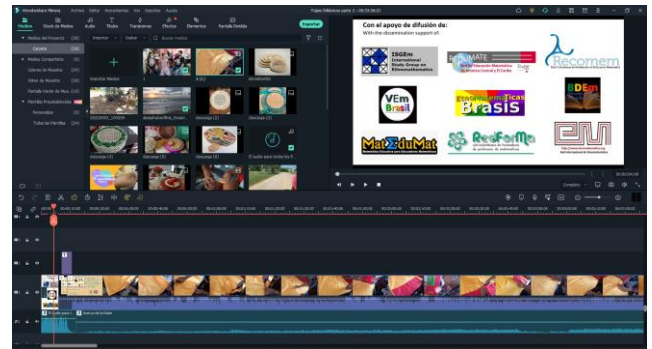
Wondershare Filmora

Archivo Editar Herramientas Ver Exportar Ayuda

Trajes Étnicos parte 2 : 00:05:39:22

Medios Stock de Medios Audio Títulos Transiciones Efectos Elementos Pantalla Dividida

Exportar

Medios del Proyecto (38)
Carpeta (38)
Medios Compartidos (0)
Colores de Muestra (24)
Videos de Muestra (20)
Pantalla Verde de Mue... (12)
Plantillas Preestablecidas (0)
Personalizar (0)
Todas las Plantillas (24)

Importar Grabar Buscar medios

Importar Medios
20220921_134259
descarga (2)
descarga (3)
descarga (4)
descarga (5)
descarga (6)
El audio para todas las fi...

Con el apoyo de difusión de:
With the dissemination support of:

ISGEm International Study Group on Ethnomathematics

Red de Educación Matemática de América Central y El Caribe

Recomem

VEm Brasil

Etnomatemáticas Brasis

BDEm

MatEduMat

RedForMa

Completo

00:00:00:00

Trajes étnicos parte 1
Música de fondo